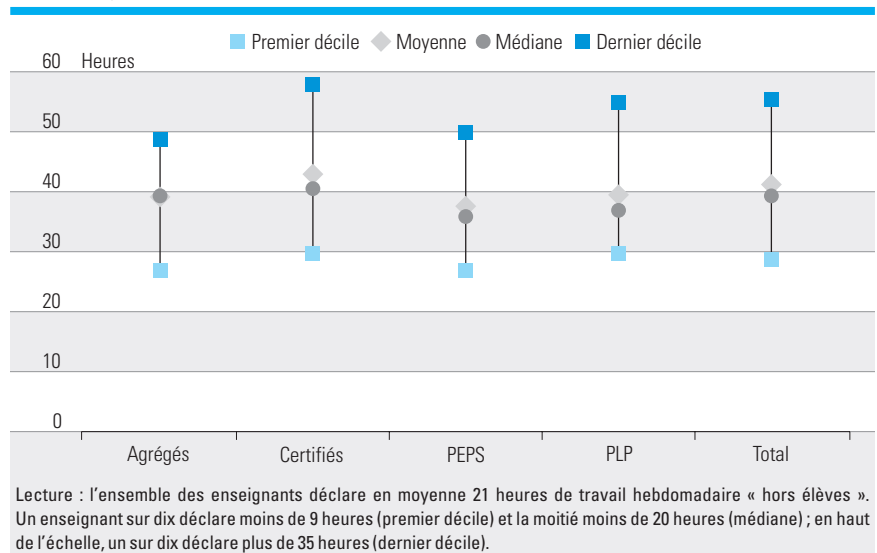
Premier décile Moyenne Médiane Dernier décile

60 Heures
50
40
30
20
10
0

Agrégés Certifiés PEPS PLP Total

Lecture : l'ensemble des enseignants déclare en moyenne 21 heures de travail hebdomadaire « hors élèves ». Un enseignant sur dix déclare moins de 9 heures (premier décile) et la moitié moins de 20 heures (médiane) ; en haut de l'échelle, un sur dix déclare plus de 35 heures (dernier décile).